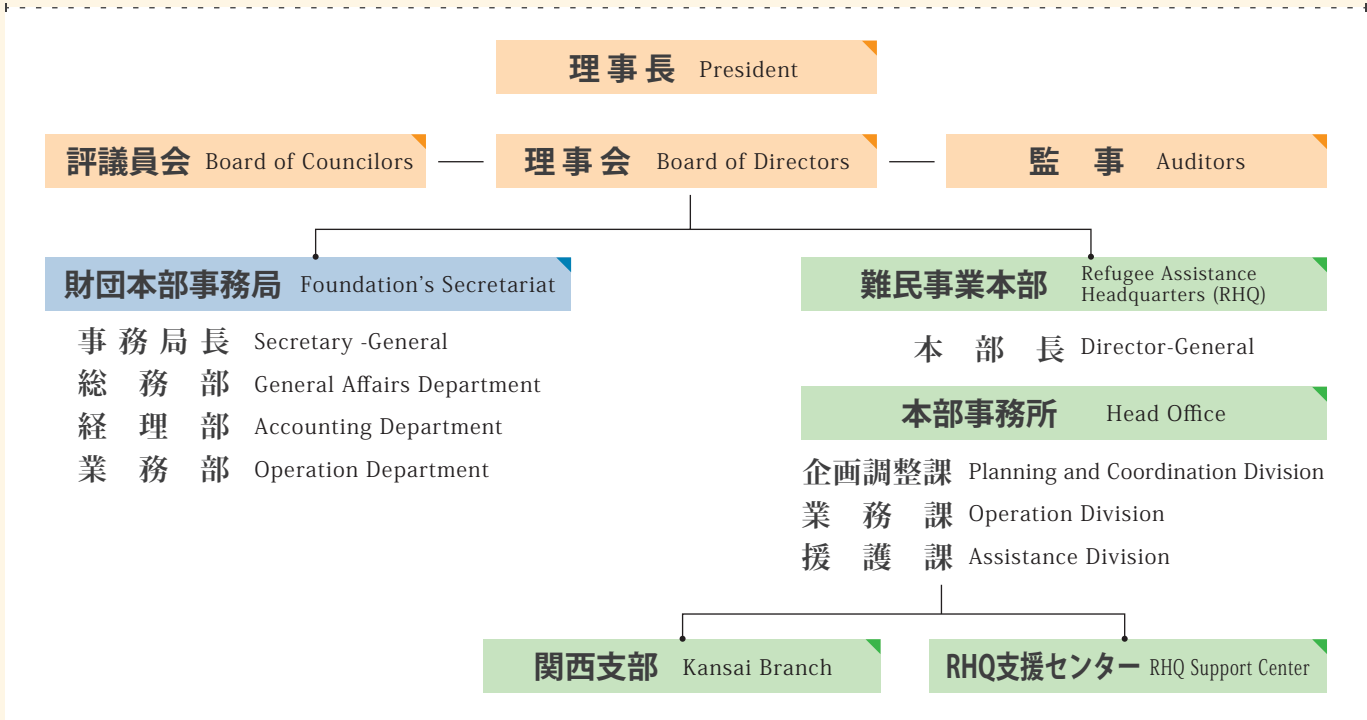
理事長 President

評議員会 Board of Councilors

理事会 Board of Directors

監 事 Auditors

財団本部事務局 Foundation's Secretariat

事務局長 Secretary -General
総務部 General Affairs Department
経理部 Accounting Department
業務部 Operation Department

難民事業本部 Refugee Assistance Headquarters (RHQ)

本部長 Director-General

本部事務所 Head Office

企画調整課 Planning and Coordination Division
業務課 Operation Division
援護課 Assistance Division

関西支部 Kansai Branch

RHQ支援センター RHQ Support Center